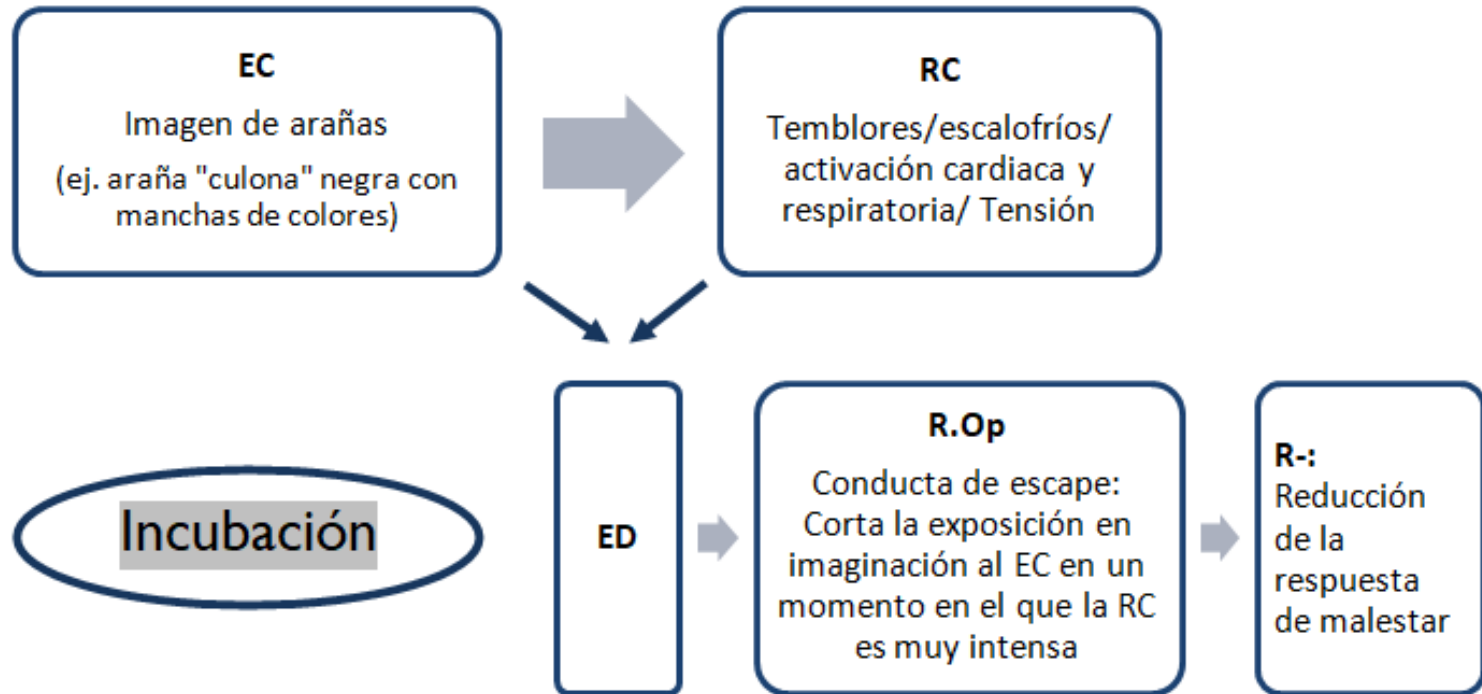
EC
Imagen de arañas
(ej. araña "culona" negra con manchas de colores)

RC
Temblores/escalofríos/ activación cardiaca y respiratoria/ Tensión

Incubación

ED

R.Op
Conducta de escape: Corta la exposición en imaginación al EC en un momento en el que la RC es muy intensa

R-:
Reducción de la respuesta de malestar